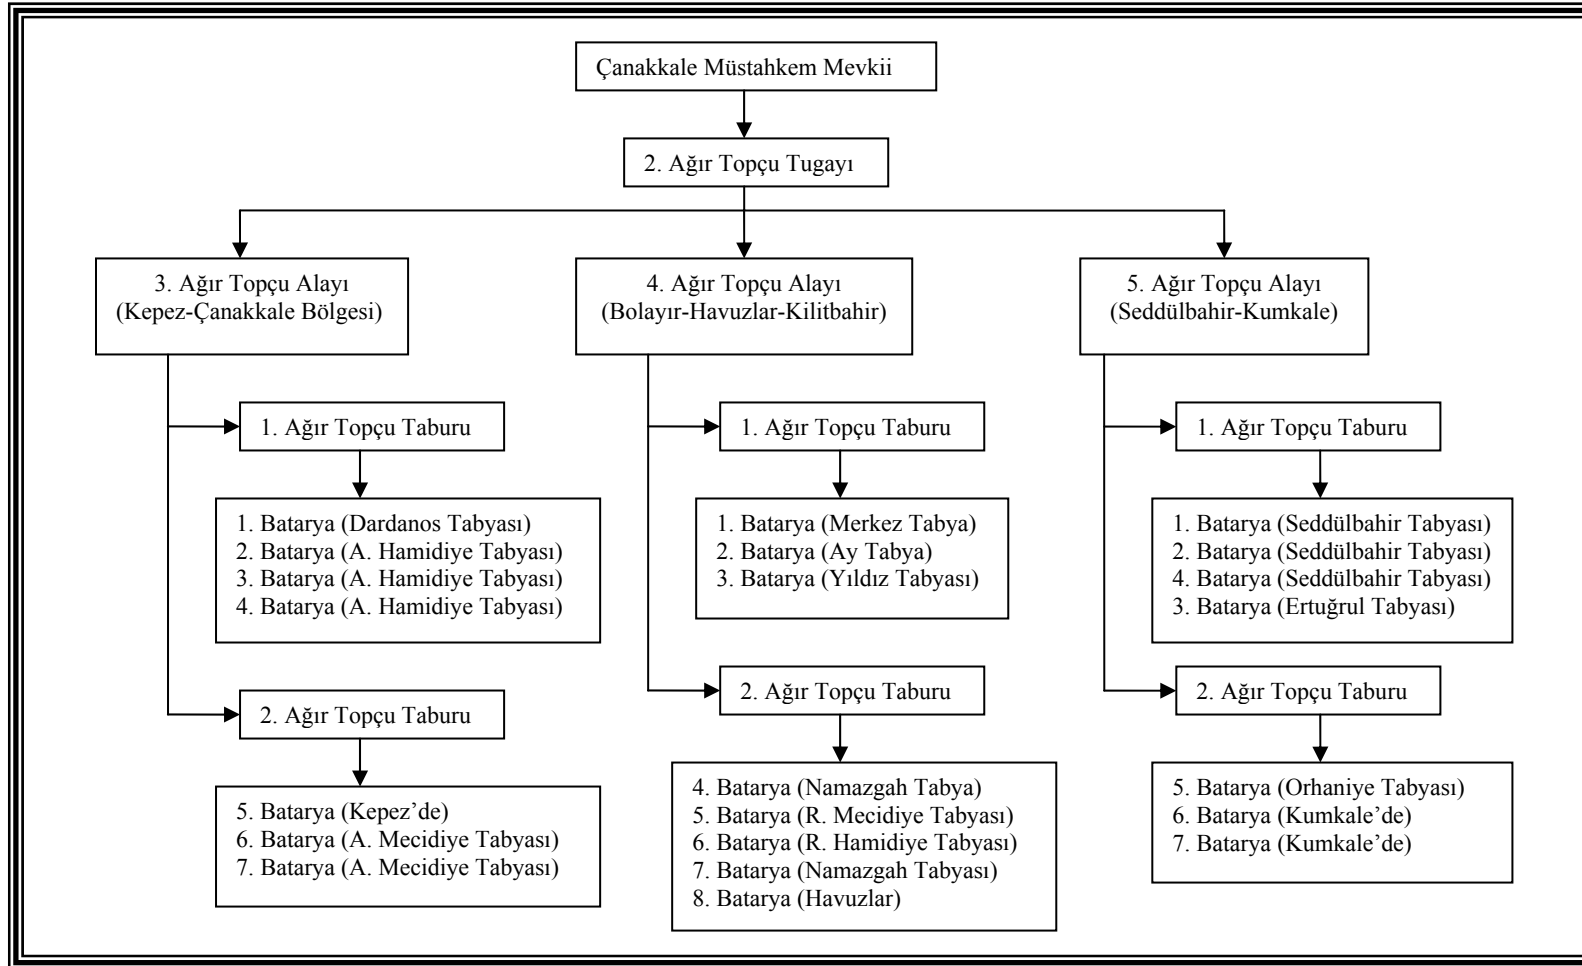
Çanakkale Müstahkem Mevkii

2. Ağır Topçu Tugayı

3. Ağır Topçu Alayı
(Kepez-Çanakkale Bölgesi)

1. Ağır Topçu Taburu

1. Batarya (Dardanos Tabyası)
2. Batarya (A. Hamidiye Tabyası)
3. Batarya (A. Hamidiye Tabyası)
4. Batarya (A. Hamidiye Tabyası)

2. Ağır Topçu Taburu

5. Batarya (Kepez'de)
6. Batarya (A. Mecidiye Tabyası)
7. Batarya (A. Mecidiye Tabyası)

4. Ağır Topçu Alayı
(Bolayır-Havuzlar-Kilitbahir)

1. Ağır Topçu Taburu

1. Batarya (Merkez Tabya)
2. Batarya (Ay Tabya)
3. Batarya (Yıldız Tabyası)

2. Ağır Topçu Taburu

4. Batarya (Namazgah Tabya)
5. Batarya (R. Mecidiye Tabyası)
6. Batarya (R. Hamidiye Tabyası)
7. Batarya (Namazgah Tabyası)
8. Batarya (Havuzlar)

5. Ağır Topçu Alayı
(Seddülbahir-Kumkale)

1. Ağır Topçu Taburu

1. Batarya (Seddülbahir Tabyası)
2. Batarya (Seddülbahir Tabyası)
4. Batarya (Seddülbahir Tabyası)
3. Batarya (Ertuğrul Tabyası)

2. Ağır Topçu Taburu

5. Batarya (Orhaniye Tabyası)
6. Batarya (Kumkale'de)
7. Batarya (Kumkale'de)